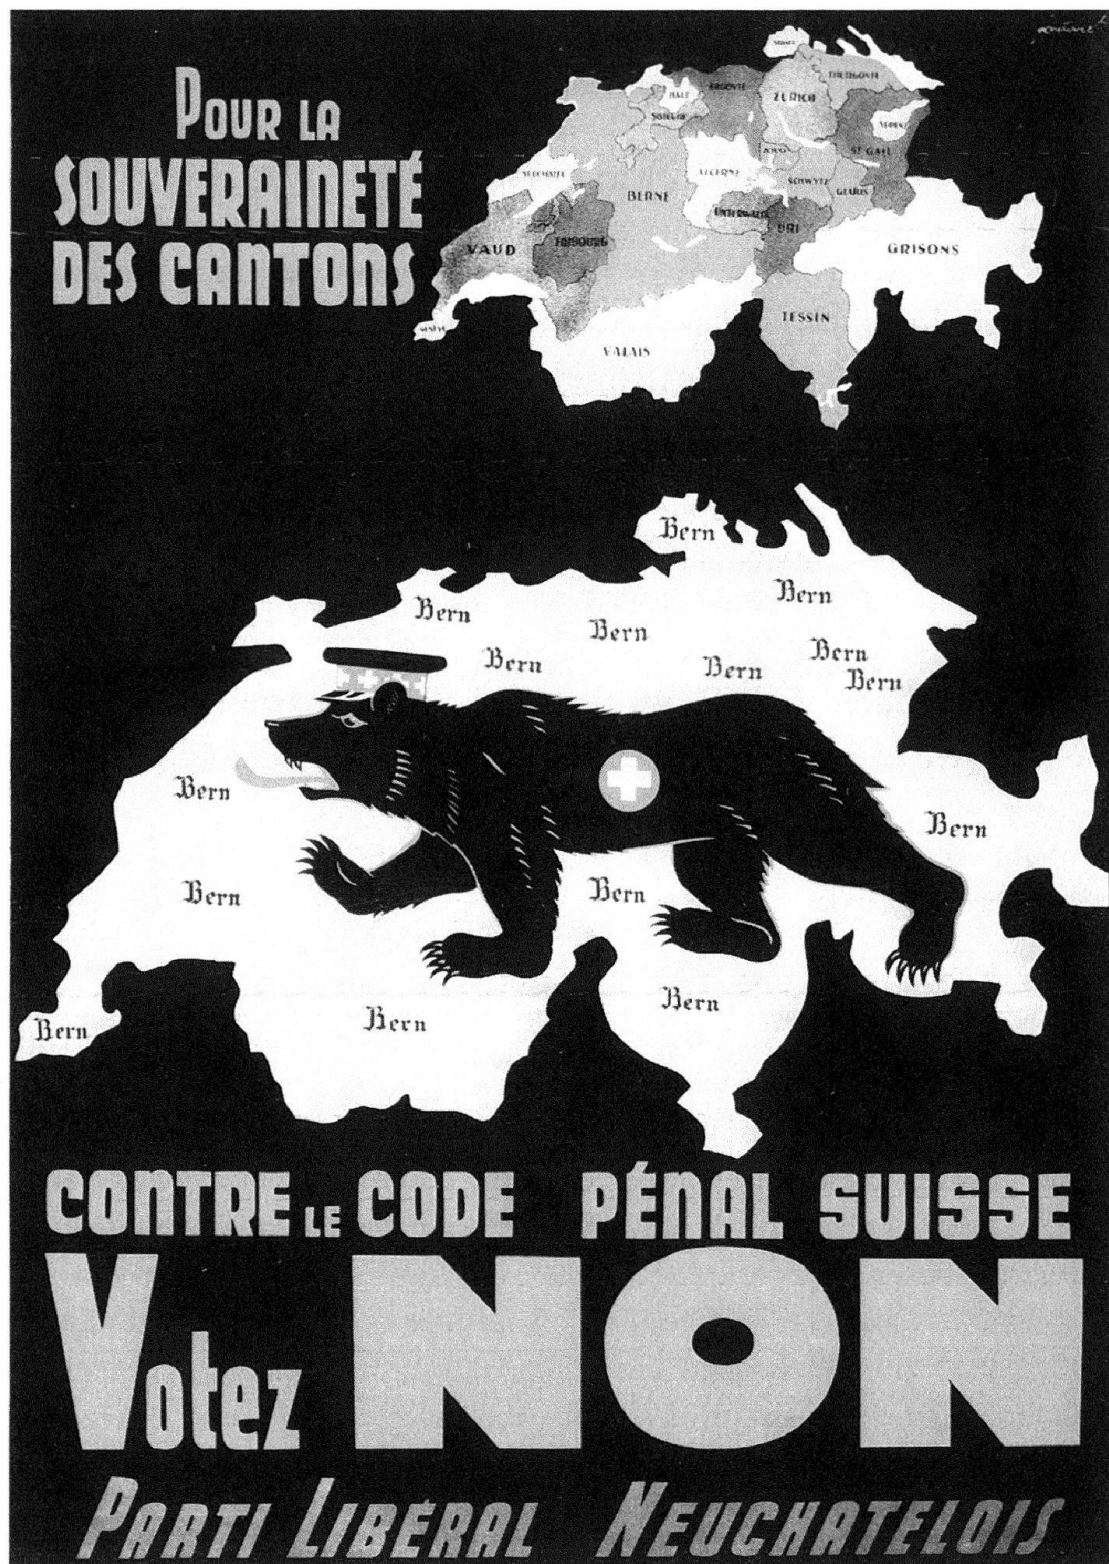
Pour la SOUVERAINETÉ DES CANTONS

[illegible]
SCHAFFHOUSE
THURGOVIE
BALE
ARGOVIE
ZURICH
SOLEURE
APPENZELL
ZOUG
ST GALL
NEUCHATEL
LUCERNE
SCHWYTZ
GLARIS
BERNE
UNTERWALD
URI
VAUD
FRIBOURG
GRISONS
TESSIN
GENÈVE
VALAIS

Bern
Bern
Bern
Bern
Bern
Bern
Bern
Bern
Bern
Bern
Bern
Bern
Bern
Bern
Bern
Bern

CONTRE LE CODE PÉNAL SUISSE
Votez NON
PARTI LIBÉRAL NEUCHATELOIS